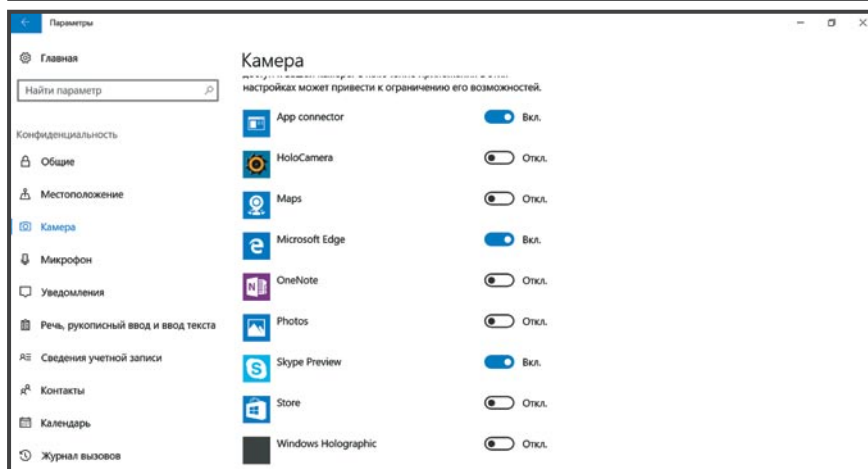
Параметры

Главная

Найти параметр

Конфиденциальность

Общие

Местоположение

Камера

Микрофон

Уведомления

Речь, рукописный ввод и ввод текста

Сведения учетной записи

Контакты

Календарь

Журнал вызовов

Камера

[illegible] настройках может привести к ограничению его возможностей.

App connector Вкл.

HoloCamera Откл.

Maps Откл.

Microsoft Edge Вкл.

OneNote Откл.

Photos Откл.

Skype Preview Вкл.

Store Откл.

Windows Holographic Откл.